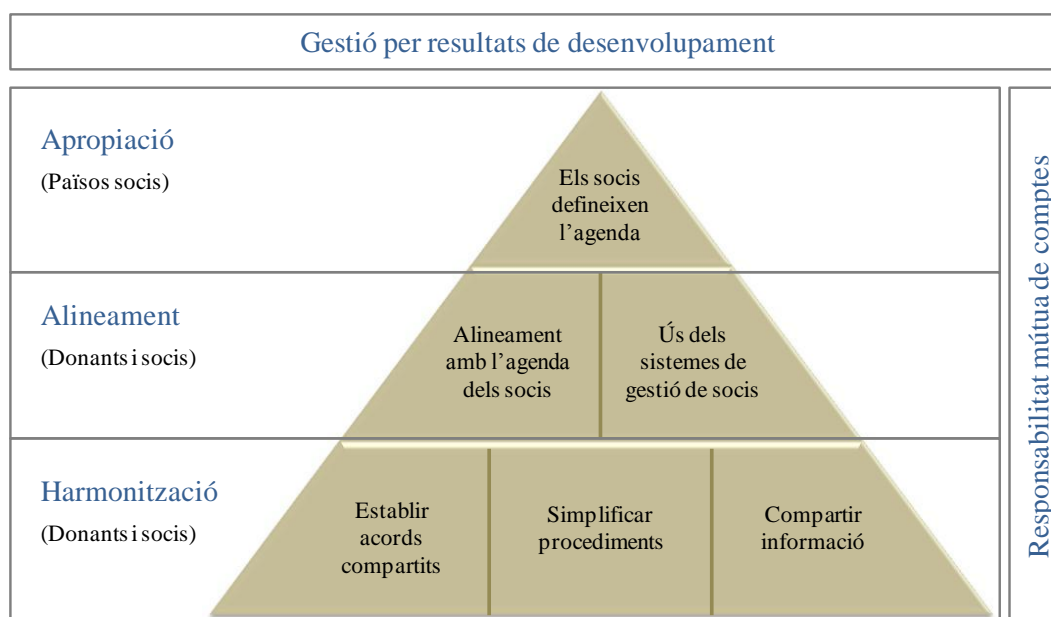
Gestió per resultats de desenvolupament

Apropiació
(Països socis)

Els socis defineixen l'agenda

Alineament
(Donants i socis)

Alineament amb l'agenda dels socis

Ús dels sistemes de gestió de socis

Harmonització
(Donants i socis)

Establir acords compartits

Simplificar procediments

Compartir informació

Responsabilitat mútua de comptes